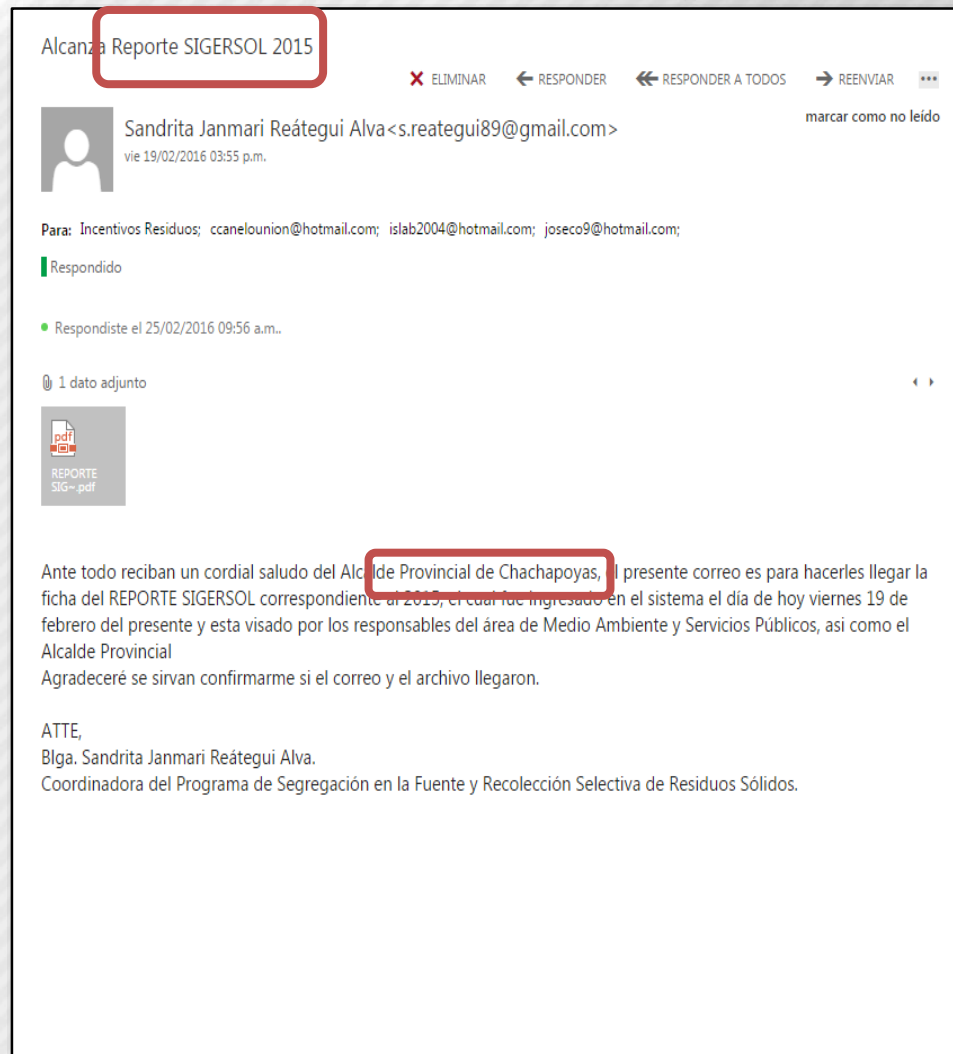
Alcanza Reporte SIGERSOL 2015

X ELIMINAR   RESPONDER   RESPONDER A TODOS   REENVIAR   ...

marcar como no leído

Sandrita Janmari Reátegui Alva<s.reategui89@gmail.com>
vie 19/02/2016 03:55 p.m.

Para: Incentivos Residuos; ccanelounion@hotmail.com; islab2004@hotmail.com; joseco9@hotmail.com;

Respondido

Respondiste el 25/02/2016 09:56 a.m..

1 dato adjunto

pdf
REPORTE SIG~.pdf

Ante todo reciban un cordial saludo del Alcalde Provincial de Chachapoyas, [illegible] presente correo es para hacerles llegar la ficha del REPORTE SIGERSOL correspondiente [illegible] 2015, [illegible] ingresado en el sistema el día de hoy viernes 19 de febrero del presente y esta visado por los responsables del área de Medio Ambiente y Servicios Públicos, asi como el Alcalde Provincial
Agradeceré se sirvan confirmarme si el correo y el archivo llegaron.

ATTE,
Blga. Sandrita Janmari Reátegui Alva.
Coordinadora del Programa de Segregación en la Fuente y Recolección Selectiva de Residuos Sólidos.